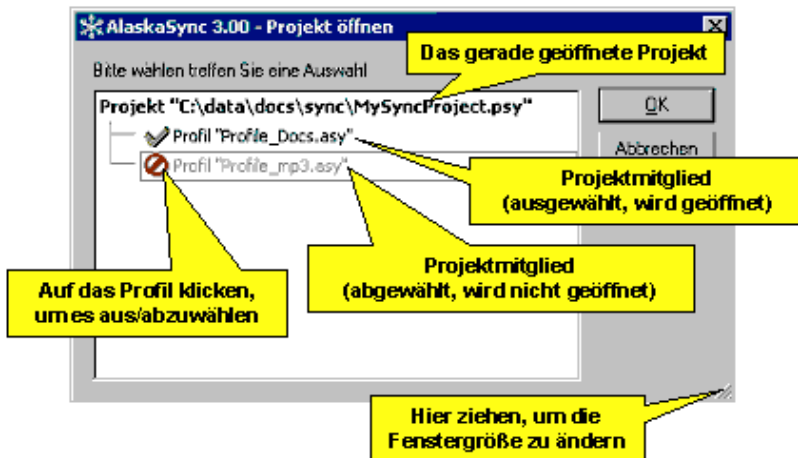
AlaskaSync 3.00 - Projekt öffnen

Das gerade geöffnete Projekt

Bitte wählen treffen Sie eine Auswahl

Projekt "C:\data\docs\sync\MySyncProject.psy"

Profil "Profile_Docs.asy"

Profil "Profile_mp3.asy"

OK

Abbrechen

Projektmitglied (ausgewählt, wird geöffnet)

Projektmitglied (abgewählt, wird nicht geöffnet)

Auf das Profil klicken, um es aus/abzuwählen

Hier ziehen, um die Fenstergröße zu ändern